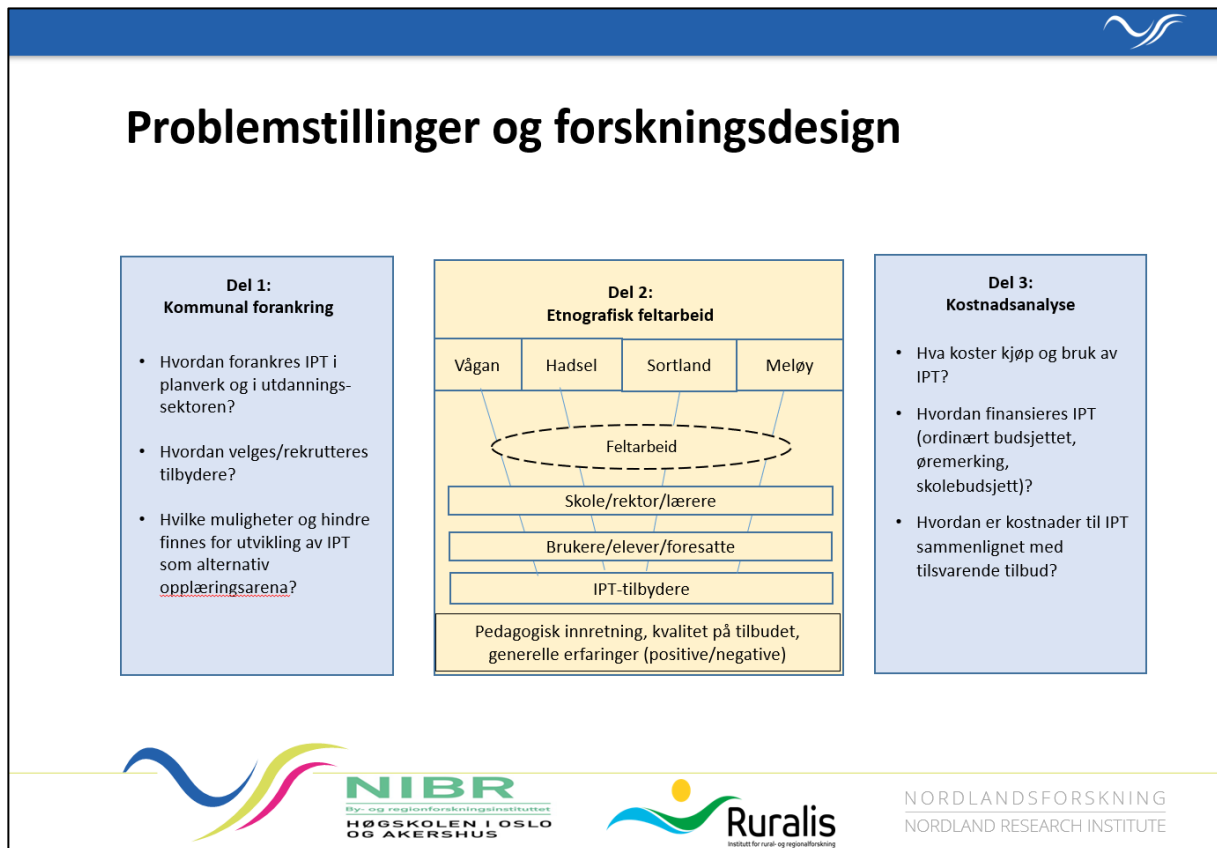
Problemstillinger og forskningsdesign

Del 1:
Kommunal forankring

- Hvordan forankres IPT i planverk og i utdanningssektoren?
- Hvordan velges/rekrutteres tilbydere?
- Hvilke muligheter og hindre finnes for utvikling av IPT som alternativ opplæringsarena?

Del 2:
Etnografisk feltarbeid

Vågan | Hadsel | Sortland | Meløy

Feltarbeid

Skole/rektor/lærere

Brukere/elever/foresatte

IPT-tilbydere

Pedagogisk innretning, kvalitet på tilbudet, generelle erfaringer (positive/negative)

Del 3:
Kostnadsanalyse

- Hva koster kjøp og bruk av IPT?
- Hvordan finansieres IPT (ordinært budsjettet, øremerking, skolebudsjett)?
- Hvordan er kostnader til IPT sammenlignet med tilsvarende tilbud?

NIBR
By- og regionforskningsinstituttet
HØGSKOLEN I OSLO OG AKERSHUS

Ruralis
Institutt for rural- og regionalforskning

NORDLANDSFORSKNING
NORDLAND RESEARCH INSTITUTE